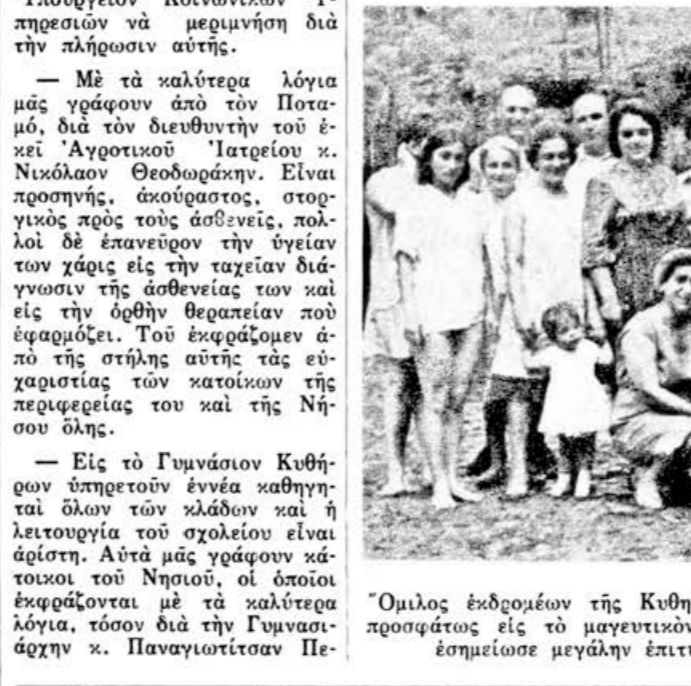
Ὑπουργεῖον Κοινωνικῶν Ὑπηρεσιῶν νὰ μεριμνήσῃ διὰ τὴν πλήρωσιν αὐτῆς.

— Μὲ τὰ καλύτερα λόγια μᾶς γράφουν ἀπὸ τὸν Ποταμό, διὰ τὸν διευθυντὴν τοῦ ἐκεῖ Ἀγροτικοῦ Ἰατρείου κ. Νικόλαον Θεοδωράκην. Εἶναι προσηνής, ἀκούραστος, στοργικὸς πρὸς τοὺς ἀσθενεῖς, πολλοὶ δὲ ἐπανεῦρον τὴν ὑγείαν των χάρις εἰς τὴν ταχεῖαν διάγνωσιν τῆς ἀσθενείας των καὶ εἰς τὴν ὀρθὴν θεραπείαν ποὺ ἐφαρμόζει. Τοῦ ἐκφράζομεν ἀπὸ τῆς στήλης αὐτῆς τὰς εὐχαριστίας τῶν κατοίκων τῆς περιφερείας του καὶ τῆς Νήσου ὅλης.

— Εἰς τὸ Γυμνάσιον Κυθήρων ὑπηρετοῦν ἐννέα καθηγηταὶ ὅλων τῶν κλάδων καὶ ἡ λειτουργία τοῦ σχολείου εἶναι ἀρίστη. Αὐτὰ μᾶς γράφουν κάτοικοι τοῦ Νησιοῦ, οἱ ὁποῖοι ἐκφράζονται μὲ τὰ καλύτερα λόγια, τόσον διὰ τὴν Γυμνασιάρχην κ. Παναγιωτίτσαν Πε-

Ὅμιλος ἐκδρομέων τῆς Κυθη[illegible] προσφάτως εἰς τὸ μαγευτικὸν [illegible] ἐσημείωσε μεγάλην ἐπιτυ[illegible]